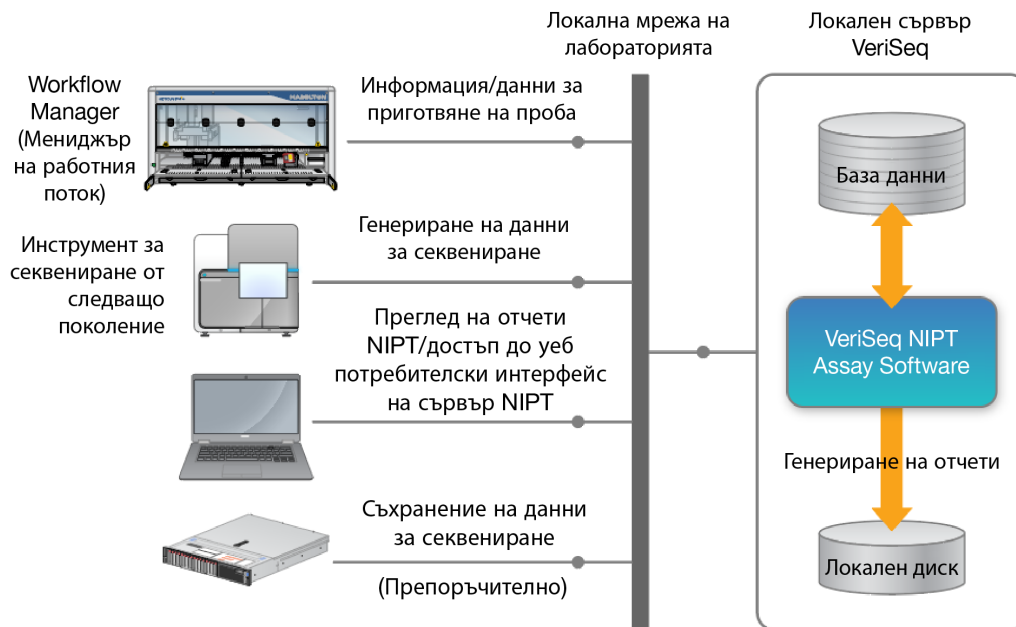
Локална мрежа на лабораторията

Локален сървър VeriSeq

Workflow Manager (Мениджър на работния поток)

HAMILTON

Информация/данни за приготвяне на проба

База данни

Инструмент за секвениране от следващо поколение

Генериране на данни за секвениране

Преглед на отчети NIPT/достъп до уеб потребителски интерфейс на сървър NIPT

VeriSeq NIPT Assay Software

Генериране на отчети

Съхранение на данни за секвениране

(Препоръчително)

Локален диск